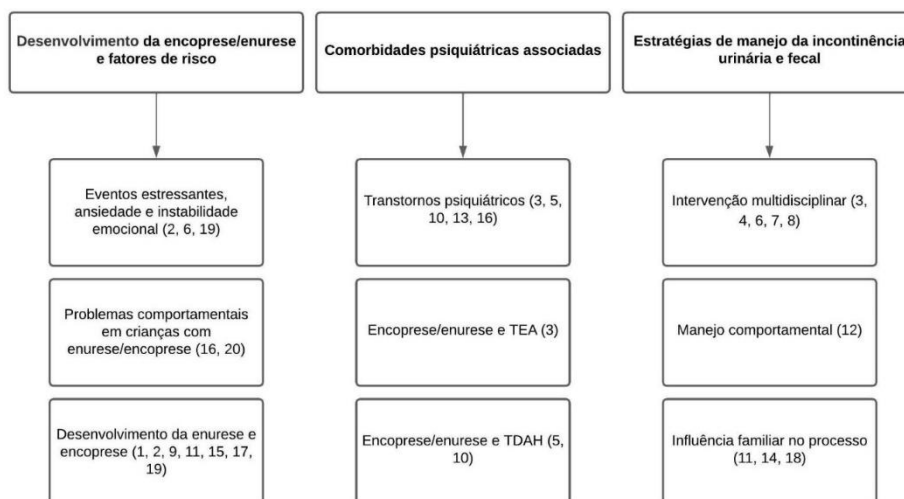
Desenvolvimento da encoprese/enurese e fatores de risco

Eventos estressantes, ansiedade e instabilidade emocional (2, 6, 19)

Problemas comportamentais em crianças com enurese/encoprese (16, 20)

Desenvolvimento da enurese e encoprese (1, 2, 9, 11, 15, 17, 19)

Comorbidades psiquiátricas associadas

Transtornos psiquiátricos (3, 5, 10, 13, 16)

Encoprese/enurese e TEA (3)

Encoprese/enurese e TDAH (5, 10)

Estratégias de manejo da incontinência urinária e fecal

Intervenção multidisciplinar (3, 4, 6, 7, 8)

Manejo comportamental (12)

Influência familiar no processo (11, 14, 18)